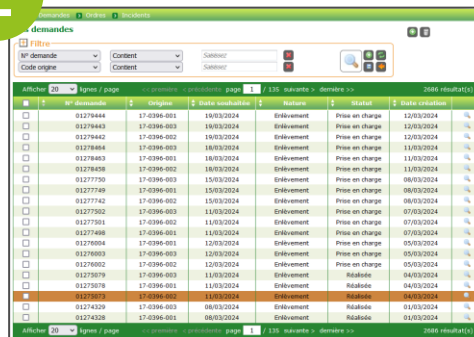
demandes | Ordres | Incidents

demandes

Filtre

N° demande | Contient | Saisissez
Code origine | Contient | Saisissez

Afficher 20 lignes / page << première < précédente page 1 / 135 suivante > dernière >> 2686 résultat(s)

| | N° demande | Origine | Date souhaitée | Nature | Statut | Date création | |
|---|---|---|---|---|---|---|---|
| | 01279449 | 17-0396-001 | 19/03/2024 | Enlèvement | Prise en charge | 12/03/2024 | |
| | 01279443 | 17-0396-003 | 19/03/2024 | Enlèvement | Prise en charge | 12/03/2024 | |
| | 01279442 | 17-0396-002 | 19/03/2024 | Enlèvement | Prise en charge | 12/03/2024 | |
| | 01278464 | 17-0396-003 | 18/03/2024 | Enlèvement | Prise en charge | 11/03/2024 | |
| | 01278463 | 17-0396-001 | 18/03/2024 | Enlèvement | Prise en charge | 11/03/2024 | |
| | 01278458 | 17-0396-002 | 18/03/2024 | Enlèvement | Prise en charge | 11/03/2024 | |
| | 01277750 | 17-0396-003 | 15/03/2024 | Enlèvement | Prise en charge | 08/03/2024 | |
| | 01277749 | 17-0396-001 | 15/03/2024 | Enlèvement | Prise en charge | 08/03/2024 | |
| | 01277742 | 17-0396-002 | 15/03/2024 | Enlèvement | Prise en charge | 08/03/2024 | |
| | 01277502 | 17-0396-003 | 11/03/2024 | Enlèvement | Prise en charge | 07/03/2024 | |
| | 01277501 | 17-0396-002 | 11/03/2024 | Enlèvement | Prise en charge | 07/03/2024 | |
| | 01277498 | 17-0396-001 | 11/03/2024 | Enlèvement | Prise en charge | 07/03/2024 | |
| | 01276004 | 17-0396-001 | 12/03/2024 | Enlèvement | Prise en charge | 05/03/2024 | |
| | 01276003 | 17-0396-003 | 12/03/2024 | Enlèvement | Prise en charge | 05/03/2024 | |
| | 01276002 | 17-0396-002 | 12/03/2024 | Enlèvement | Prise en charge | 05/03/2024 | |
| | 01275079 | 17-0396-003 | 11/03/2024 | Enlèvement | Réalisée | 04/03/2024 | |
| | 01275078 | 17-0396-001 | 11/03/2024 | Enlèvement | Réalisée | 04/03/2024 | |
| | 01275073 | 17-0396-002 | 11/03/2024 | Enlèvement | Réalisée | 04/03/2024 | |
| | 01274329 | 17-0396-003 | 08/03/2024 | Enlèvement | Réalisée | 01/03/2024 | |
| | 01274328 | 17-0396-001 | 08/03/2024 | Enlèvement | Réalisée | 01/03/2024 | |

Afficher 20 lignes / page << première < précédente page 1 / 135 suivante > dernière >> 2686 résultat(s)